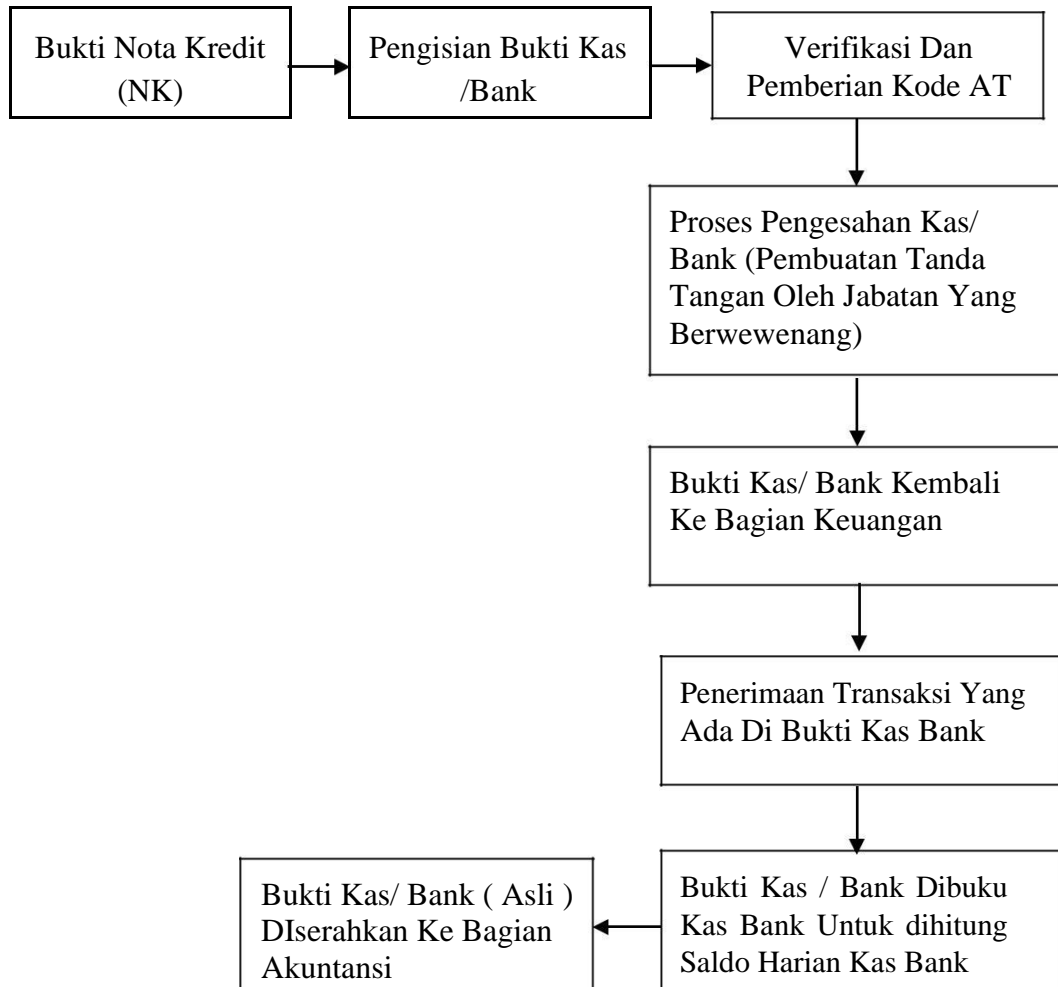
Bukti Nota Kredit (NK)

Pengisian Bukti Kas /Bank

Verifikasi Dan Pemberian Kode AT

Proses Pengesahan Kas/ Bank (Pembuatan Tanda Tangan Oleh Jabatan Yang Berwewenang)

Bukti Kas/ Bank Kembali Ke Bagian Keuangan

Penerimaan Transaksi Yang Ada Di Bukti Kas Bank

Bukti Kas / Bank Dibuku Kas Bank Untuk dihitung Saldo Harian Kas Bank

Bukti Kas/ Bank ( Asli ) DIserahkan Ke Bagian Akuntansi